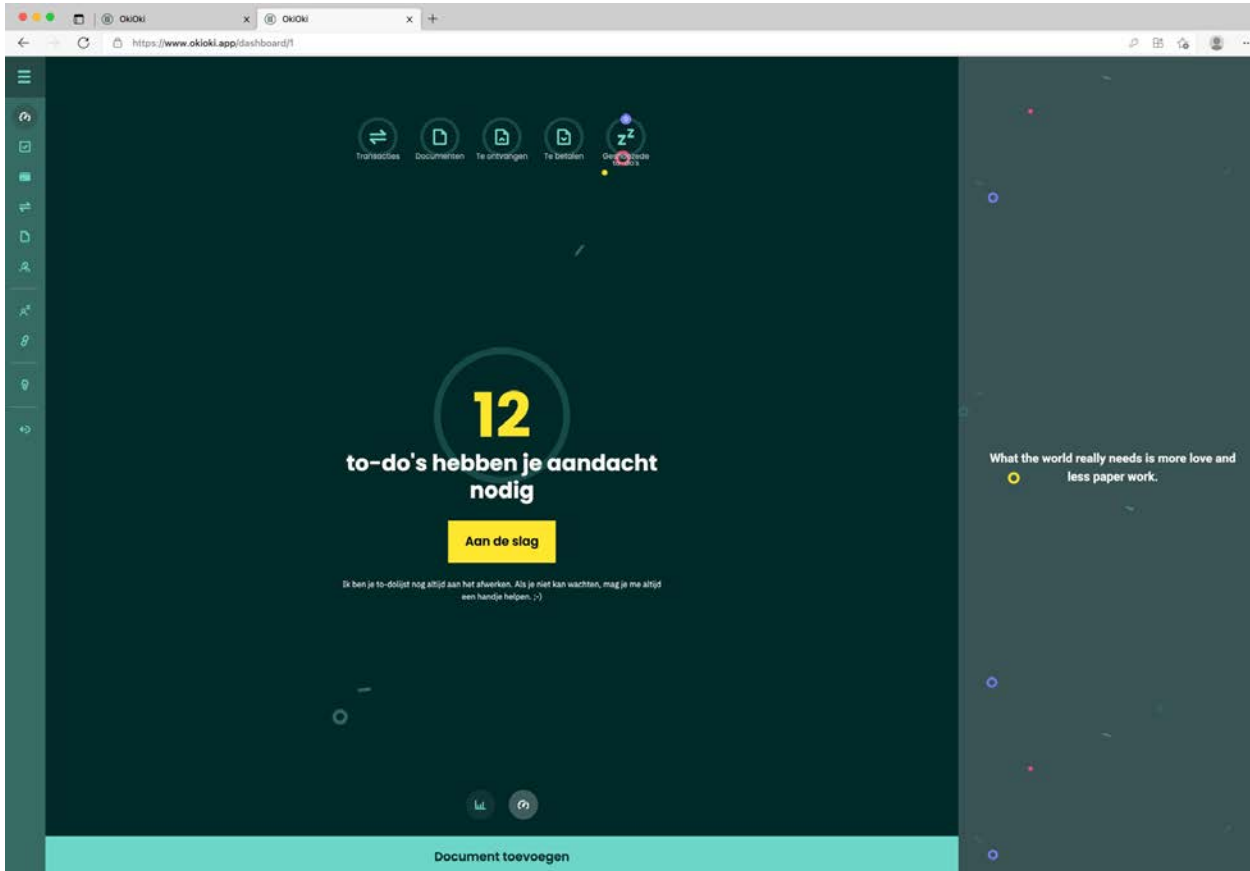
OkiOki
OkiOki
https://www.okioki.app/dashboard/1

Transacties
Documenten
Te ontvangen
Te betalen
Gesnoozede to-do's

12
to-do's hebben je aandacht nodig

Aan de slag

Ik ben je to-dolijst nog altijd aan het afwerken. Als je niet kan wachten, mag je me altijd een handje helpen. ;-)

Document toevoegen

What the world really needs is more love and less paper work.